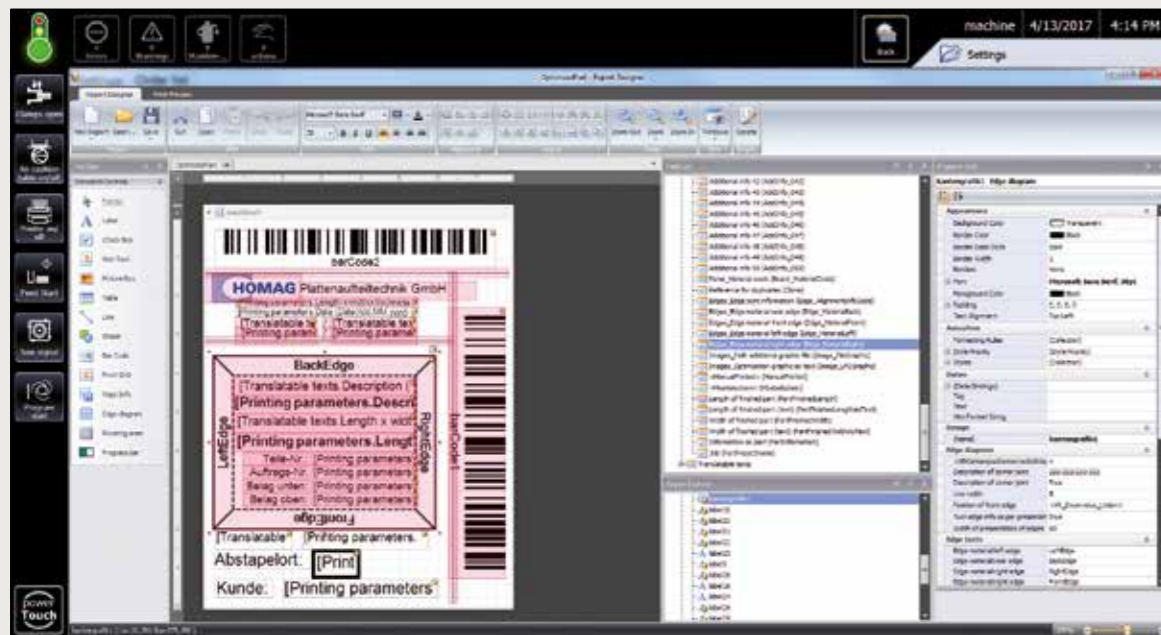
machine 4/13/2017 4:14 PM

Settings

barCode2

HOMAG Plattenaufteiltechnik GmbH

[Translatable te [Translatable te

[Printing paramet [Printing paramet

BackEdge

[Translatable texts.Description (

[Printing parameters.Descri

[Translatable texts.Length x widt

[Printing parameters.Lengt

Teile-Nr. [Printing parameters

Auftrags-Nr. [Printing parameters

Belag unten: [Printing parameters

Belag oben: [Printing parameters

LeftEdge

RightEdge

FrontEdge

barCode1

[Translatable [Printing parameters.

Abstapelort: [Print

Kunde: [Printing parameters

power Touch